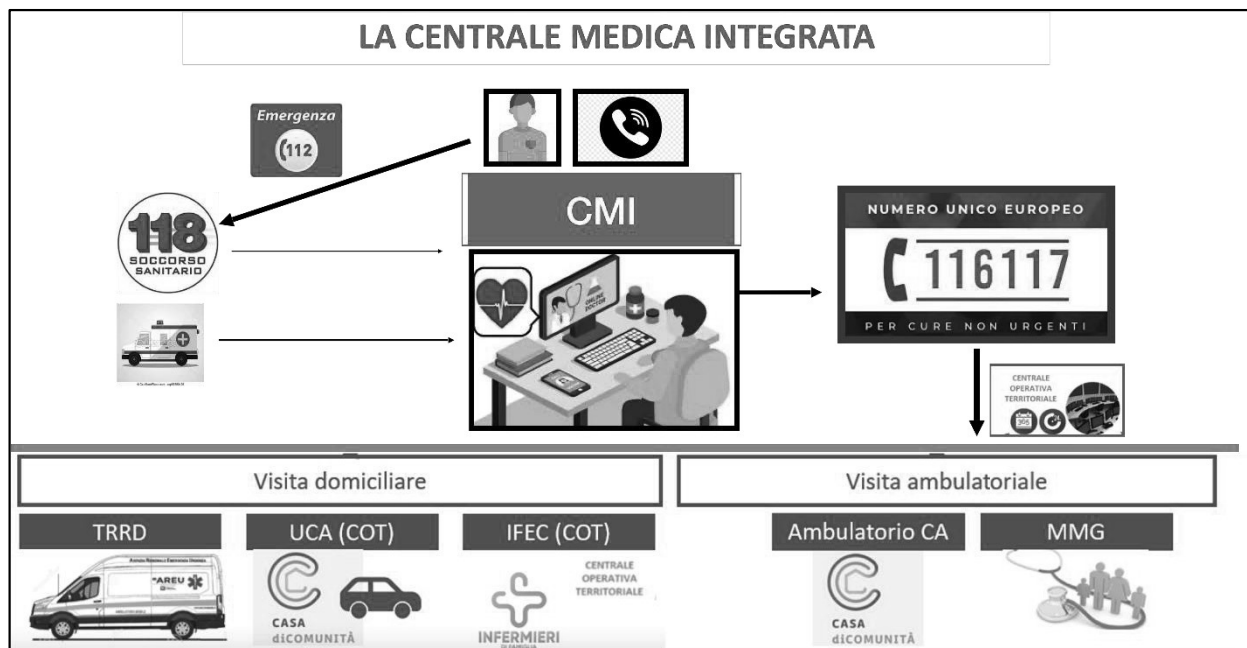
LA CENTRALE MEDICA INTEGRATA

Emergenza
112

118
SOCCORSO SANITARIO

CMI

ONLINE DOCTOR

NUMERO UNICO EUROPEO
116117
PER CURE NON URGENTI

CENTRALE OPERATIVA TERRITORIALE
365

Visita domiciliare

Visita ambulatoriale

TRRD

UCA (COT)

IFEC (COT)

Ambulatorio CA

MMG

AREU

CASA diCOMUNITÀ

CENTRALE OPERATIVA TERRITORIALE

INFERMIERI

CASA diCOMUNITÀ